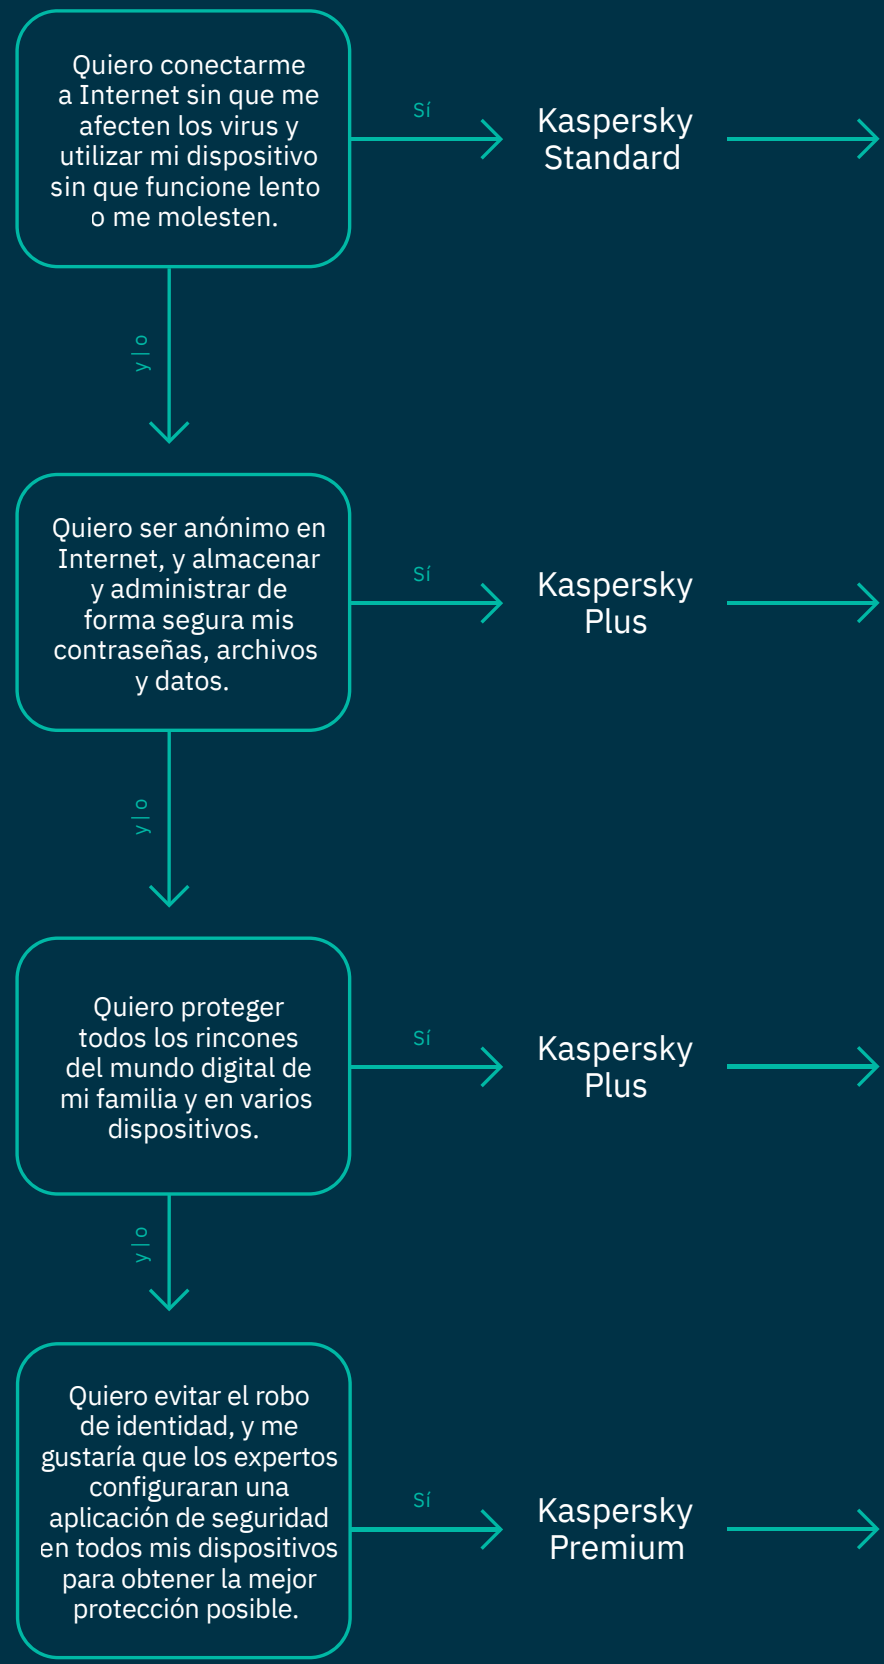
Quiero conectarme a Internet sin que me afecten los virus y utilizar mi dispositivo sin que funcione lento o me molesten.

Sí

Kaspersky Standard

y | o

Quiero ser anónimo en Internet, y almacenar y administrar de forma segura mis contraseñas, archivos y datos.

Sí

Kaspersky Plus

y | o

Quiero proteger todos los rincones del mundo digital de mi familia y en varios dispositivos.

Sí

Kaspersky Plus

y | o

Quiero evitar el robo de identidad, y me gustaría que los expertos configuraran una aplicación de seguridad en todos mis dispositivos para obtener la mejor protección posible.

Sí

Kaspersky Premium